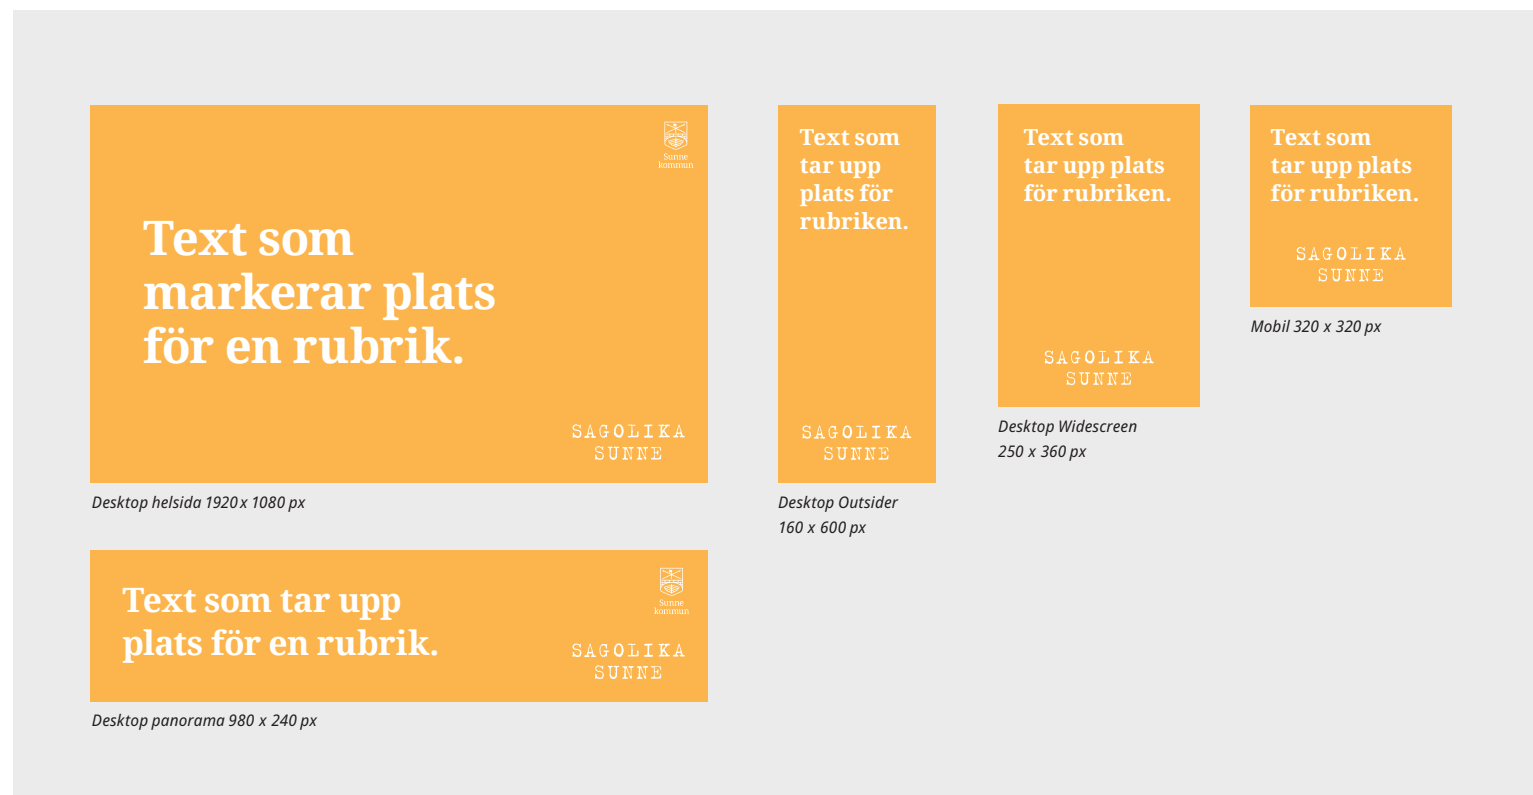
Sunne kommun

Text som markerar plats för en rubrik.

SAGOLIKA SUNNE

Desktop helsida 1920 x 1080 px

Text som tar upp plats för rubriken.

SAGOLIKA SUNNE

Desktop Outsider 160 x 600 px

Text som tar upp plats för rubriken.

SAGOLIKA SUNNE

Desktop Widescreen 250 x 360 px

Text som tar upp plats för rubriken.

SAGOLIKA SUNNE

Mobil 320 x 320 px

Text som tar upp plats för en rubrik.

Sunne kommun

SAGOLIKA SUNNE

Desktop panorama 980 x 240 px